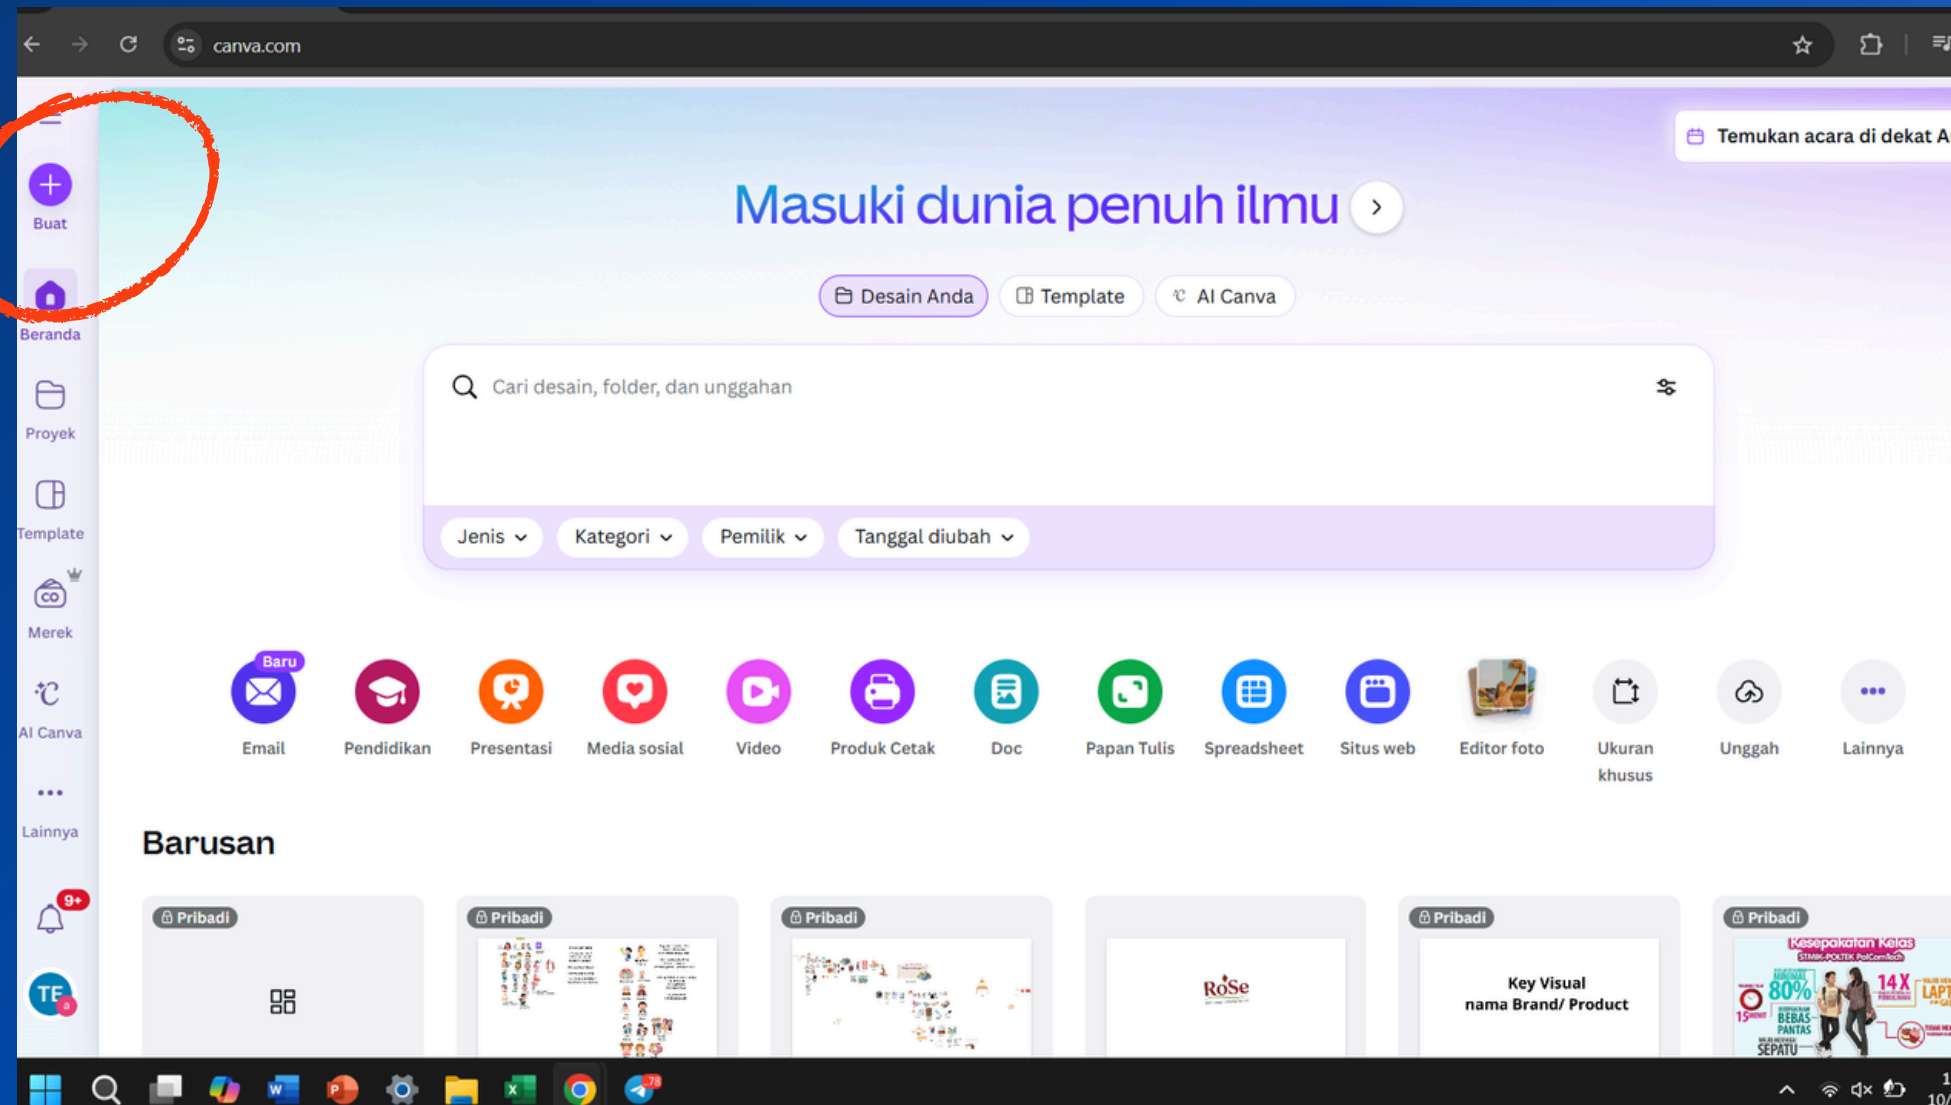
canva.com

Buat

Beranda

Proyek

Template

Merek

AI Canva

Lainnya

9+

TE

Temukan acara di dekat A

Masuki dunia penuh ilmu

Desain Anda
Template
AI Canva

Cari desain, folder, dan unggahan

Jenis
Kategori
Pemilik
Tanggal diubah

Baru
Email
Pendidikan
Presentasi
Media sosial
Video
Produk Cetak
Doc
Papan Tulis
Spreadsheet
Situs web
Editor foto
Ukuran khusus
Unggah
Lainnya

Barusan

Pribadi
Pribadi
Pribadi
RoSe
Pribadi
Key Visual nama Brand/ Product
Pribadi
Kesepakatan Kelas
80%
14X
BEBAS PANTAS
SEPATU